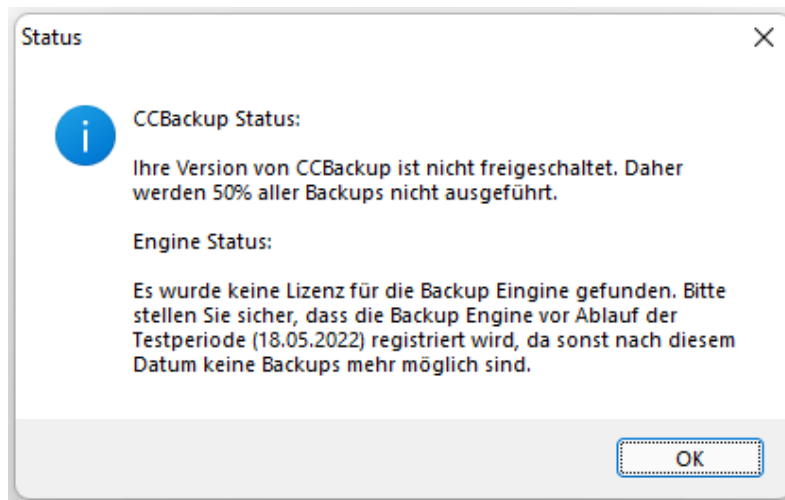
Status

CCBackup Status:

Ihre Version von CCBackup ist nicht freigeschaltet. Daher werden 50% aller Backups nicht ausgeführt.

Engine Status:

Es wurde keine Lizenz für die Backup Eingine gefunden. Bitte stellen Sie sicher, dass die Backup Engine vor Ablauf der Testperiode (18.05.2022) registriert wird, da sonst nach diesem Datum keine Backups mehr möglich sind.

OK